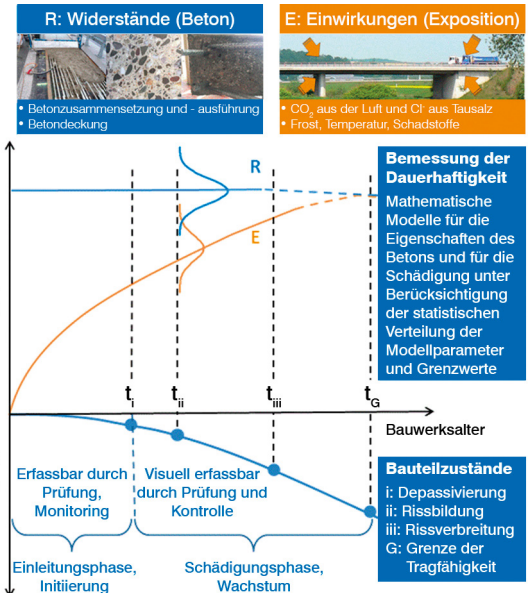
R: Widerstände (Beton)

• Betonzusammensetzung und - ausführung
• Betondeckung

E: Einwirkungen (Exposition)

• $CO_2$ aus der Luft und $Cl^-$ aus Tausalz
• Frost, Temperatur, Schadstoffe

R

E

Bemessung der Dauerhaftigkeit

Mathematische Modelle für die Eigenschaften des Betons und für die Schädigung unter Berücksichtigung der statistischen Verteilung der Modellparameter und Grenzwerte

$t_i$ $t_{ii}$ $t_{iii}$ $t_G$

Bauwerksalter

Erfassbar durch Prüfung, Monitoring

Visuell erfassbar durch Prüfung und Kontrolle

Bauteilzustände

i: Depassivierung
ii: Rissbildung
iii: Rissverbreitung
G: Grenze der Tragfähigkeit

Einleitungsphase, Initiierung

Schädigungsphase, Wachstum